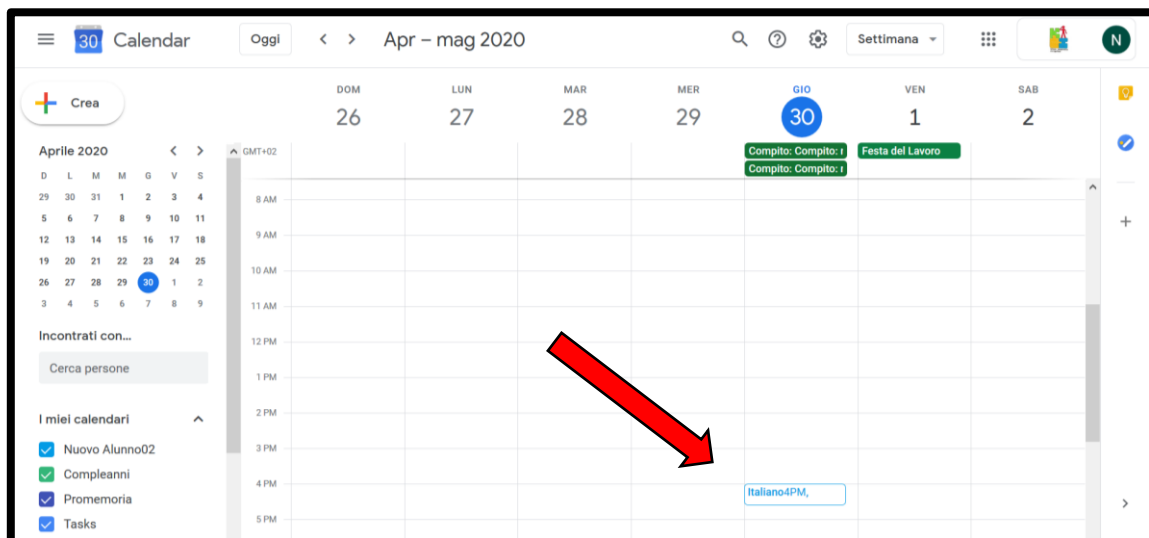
30 Calendar

Oggi

Apr – mag 2020

Settimana

N

Crea

Aprile 2020

| D | L | M | M | G | V | S |
|---|---|---|---|---|---|---|
| 29 | 30 | 31 | 1 | 2 | 3 | 4 |
| 5 | 6 | 7 | 8 | 9 | 10 | 11 |
| 12 | 13 | 14 | 15 | 16 | 17 | 18 |
| 19 | 20 | 21 | 22 | 23 | 24 | 25 |
| 26 | 27 | 28 | 29 | 30 | 1 | 2 |
| 3 | 4 | 5 | 6 | 7 | 8 | 9 |

Incontrati con...

Cerca persone

I miei calendari

Nuovo Alunno02

Compleanni

Promemoria

Tasks

DOM 26

LUN 27

MAR 28

MER 29

GIO 30

VEN 1

SAB 2

GMT+02

Compito: Compito: r

Compito: Compito: r

Festa del Lavoro

8 AM

9 AM

10 AM

11 AM

12 PM

1 PM

2 PM

3 PM

4 PM

5 PM

Italiano4PM,